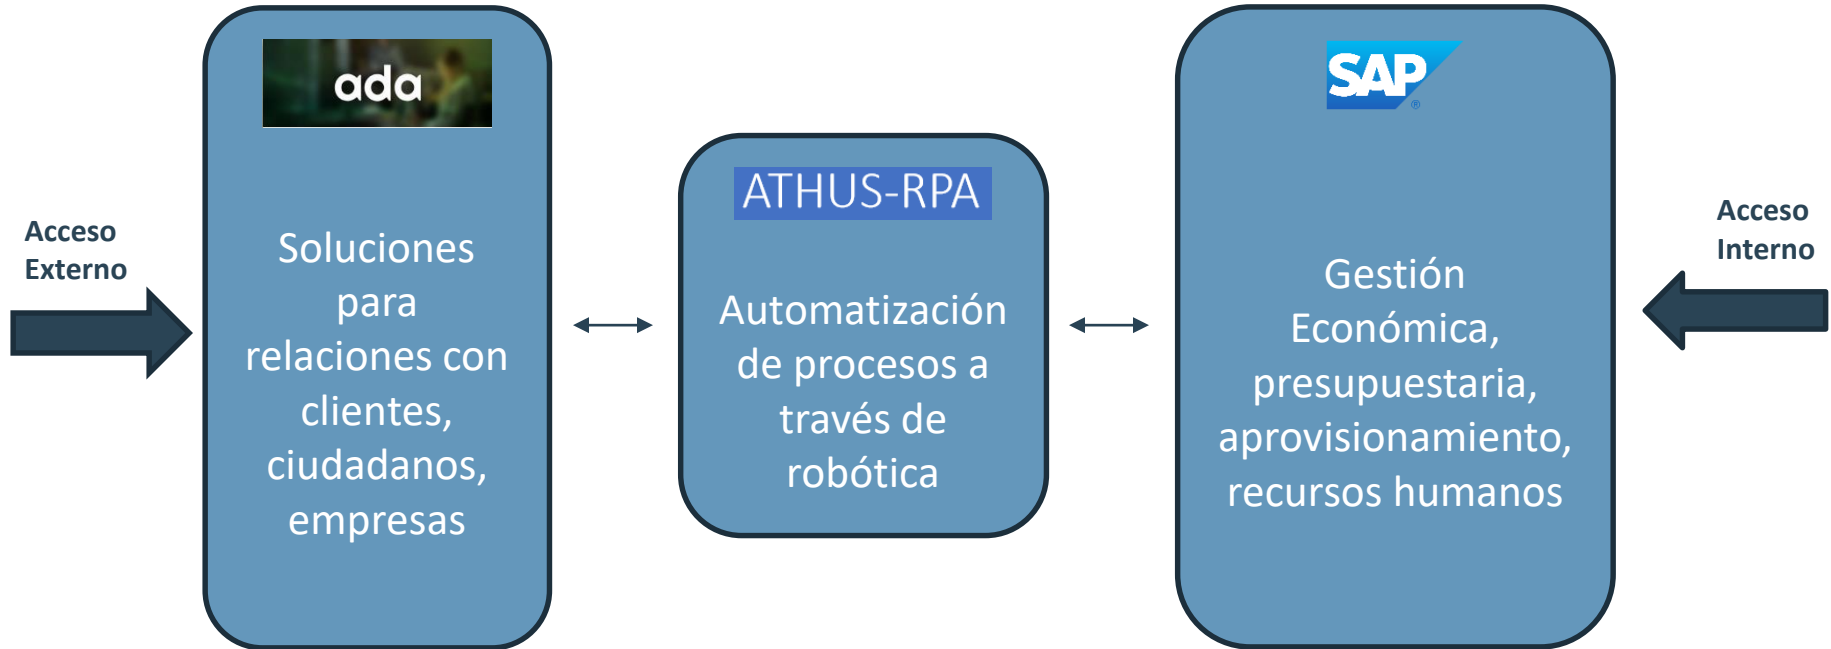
Acceso Externo

ada

Soluciones para relaciones con clientes, ciudadanos, empresas

ATHUS-RPA

Automatización de procesos a través de robótica

SAP

Gestión Económica, presupuestaria, aprovisionamiento, recursos humanos

Acceso Interno